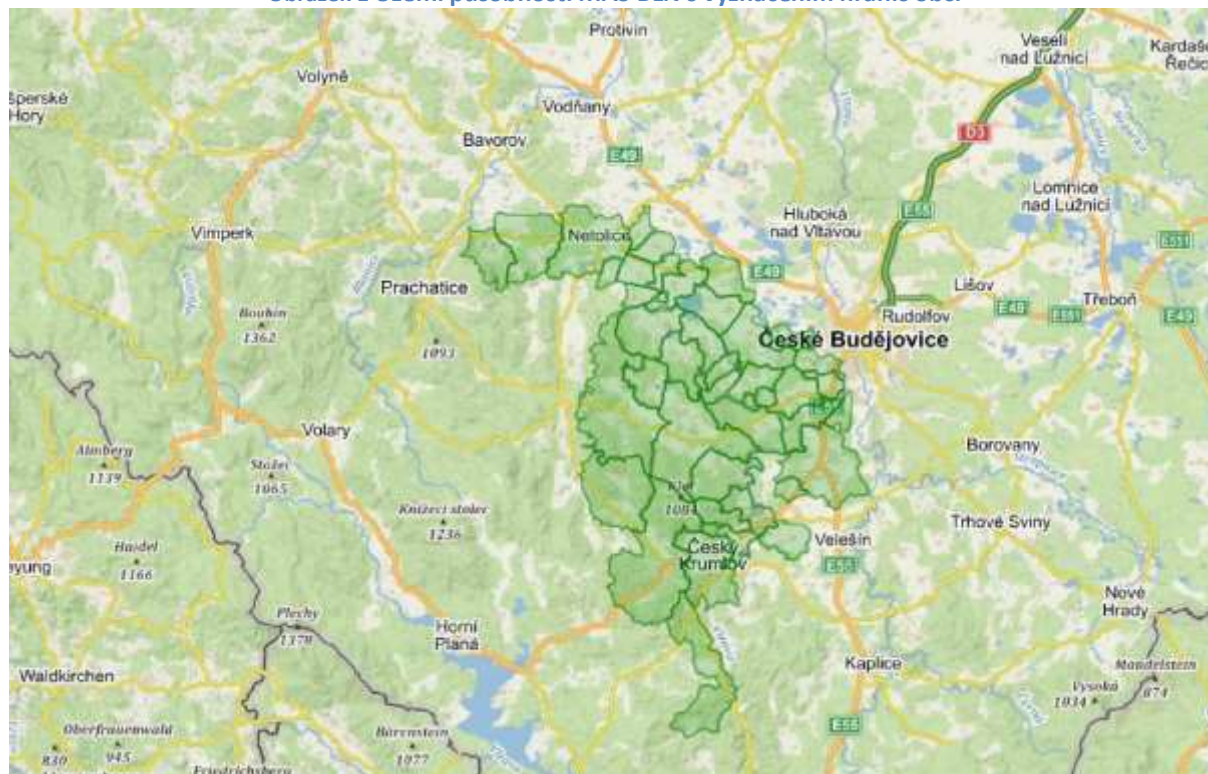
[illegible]

Protivín

Veselí nad Lužnicí

Kardaše Řečic

Volyně

Sperské Hory

Vodňany

Bavorov

E49

D3

Lomnice nad Lužnicí

Vimperk

Netolice

Hluboká nad Vltavou

E55

E551

Lišov

Prachatice

E49

Rudolfov

E49

Třeboň

Boubín 1362

E551

E49

1093

České Budějovice

Volary

Borovany

Almberg 1139

Stožec 1065

Kněžecí stolec 1236

Kleť 1084

Trhové Sviny

Haidel 1166

eyung

Český Krumlov

Velešín

E55

Plechý 1378

Nové Hrady

Horní Planá

Kaplice

Waldkirchen

Mandelstein 874

Vysoká 1034

Oberfrauenwald 945

830

Bärenstein 1077

E55

Friedrichsberg